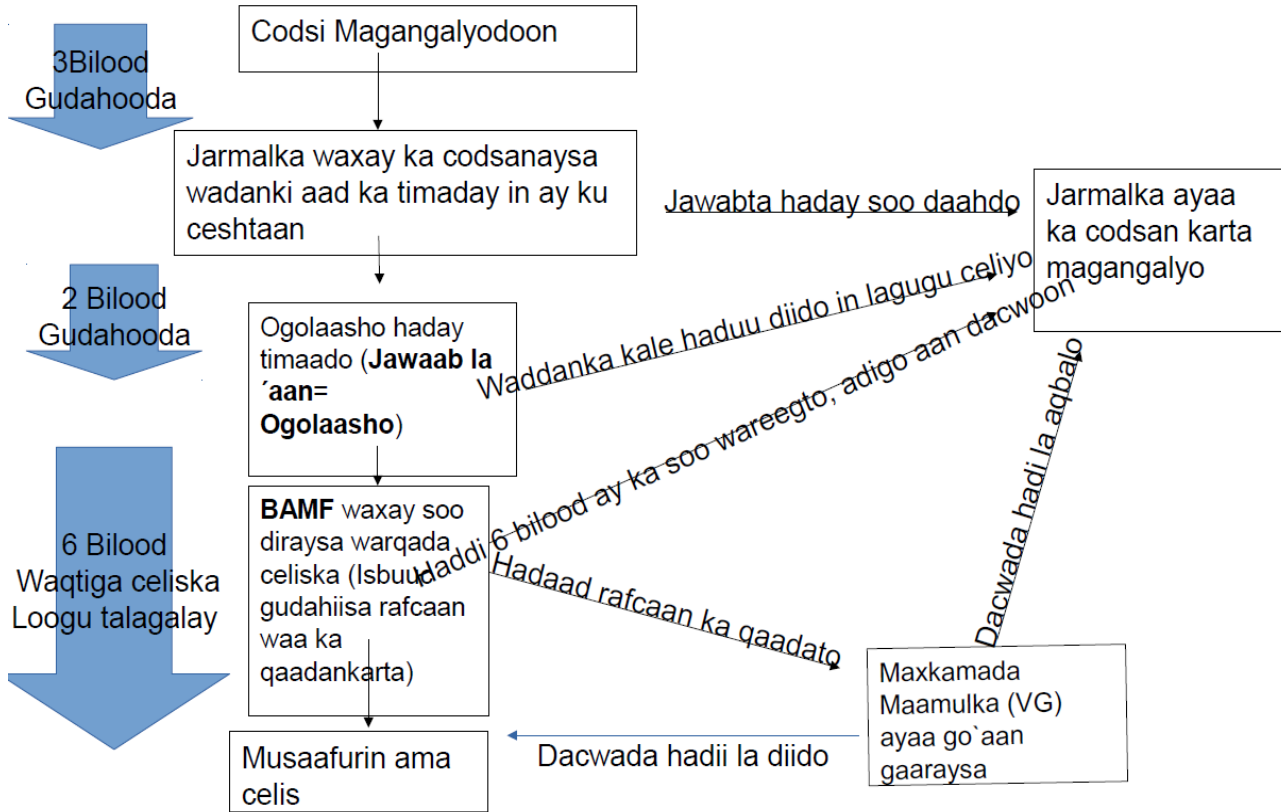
3Bilood Gudahooda

Codsi Magangalyodoon

Jarmalka waxay ka codsanaysa wadanki aad ka timaday in ay ku ceshtaan

Jawabta haday soo daahdo

Jarmalka ayaa ka codsan karta magangalyo

2 Bilood Gudahooda

Ogolaasho haday timaado (**Jawaab la ´aan= Ogolaasho**)

Waddanka kale haduu diido in lagugu celiyo

Haddi 6 bilood ay ka soo wareegto, adigo aan dacwoon

6 Bilood Waqtiga celiska Loogu talagalay

**BAMF** waxay soo diraysa warqada celiska (Isbuuc gudahiisa rafcaan waa ka qaadankarta)

Hadaad rafcaan ka qaadato

Dacwada hadi la aqbalo

Maxkamada Maamulka (VG) ayaa go`aan gaaraysa

Musaafurin ama celis

Dacwada hadii la diido